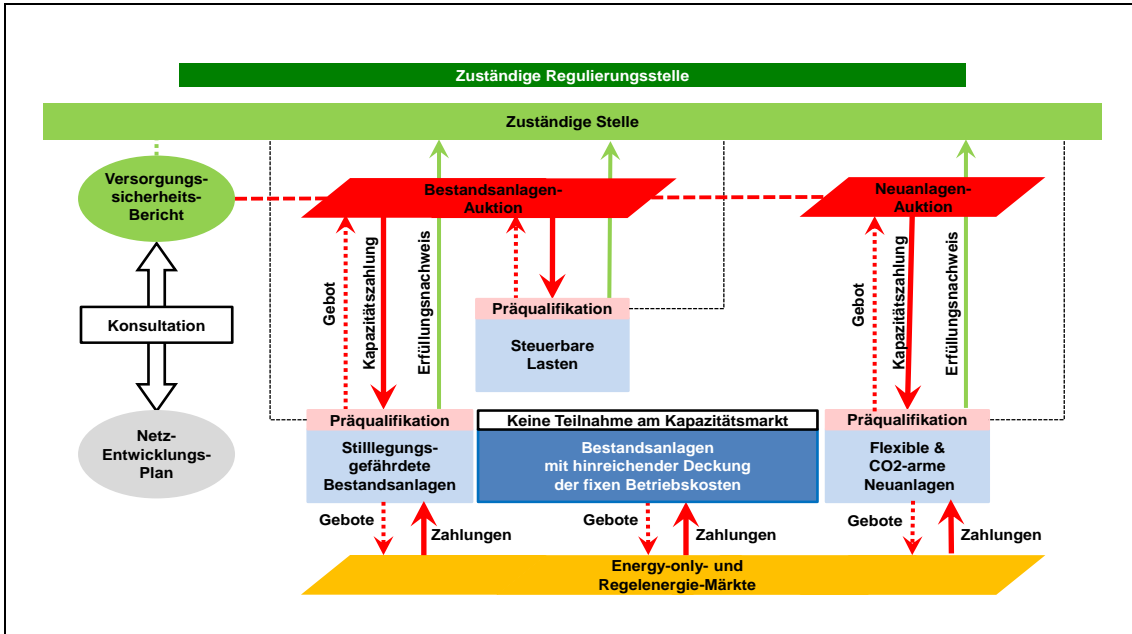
Zuständige Regulierungsstelle

Zuständige Stelle

Versorgungs-sicherheits-Bericht

Konsultation

Netz-Entwicklungs-Plan

Bestandsanlagen-Auktion

Neuanlagen-Auktion

Gebot

Kapazitätszahlung

Erfüllungsnachweis

Präqualifikation

Steuerbare Lasten

Gebot

Kapazitätszahlung

Erfüllungsnachweis

Präqualifikation

Stilllegungs-gefährdete Bestandsanlagen

Keine Teilnahme am Kapazitätsmarkt

Bestandsanlagen mit hinreichender Deckung der fixen Betriebskosten

Präqualifikation

Flexible & CO2-arme Neuanlagen

Gebote

Zahlungen

Gebote

Zahlungen

Gebote

Zahlungen

Energy-only- und Regelenergie-Märkte